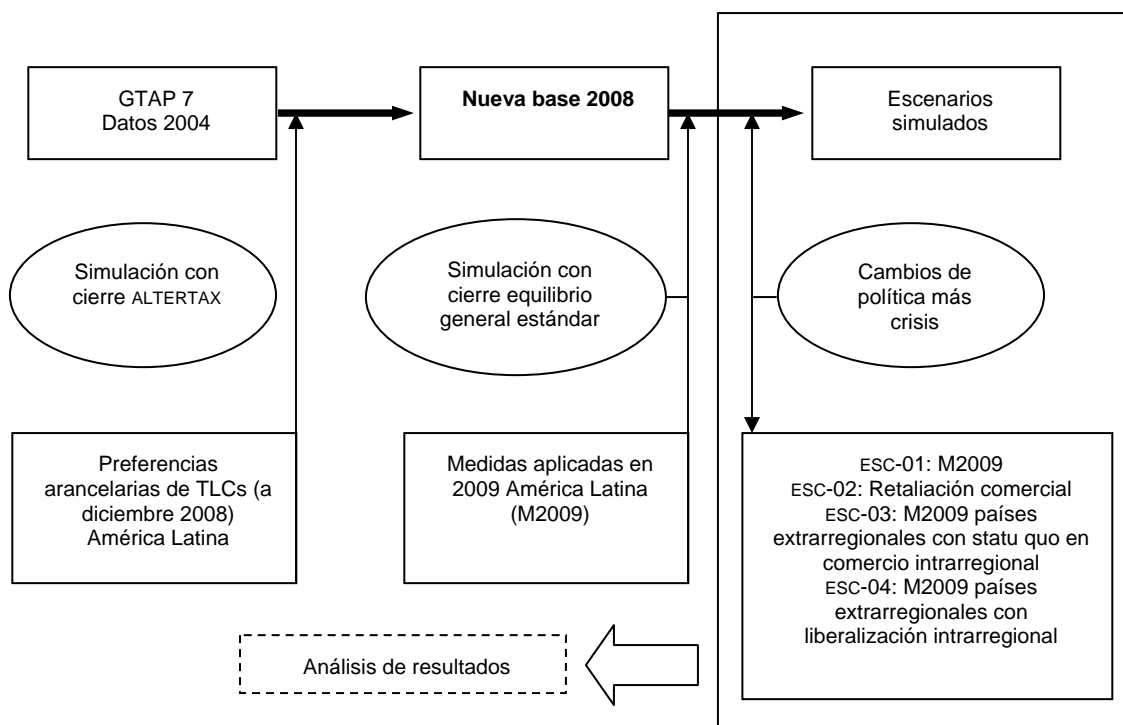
GTAP 7
Datos 2004

Nueva base 2008

Escenarios simulados

Simulación con cierre ALTERTAX

Simulación con cierre equilibrio general estándar

Cambios de política más crisis

Preferencias arancelarias de TLCs (a diciembre 2008) América Latina

Medidas aplicadas en 2009 América Latina (M2009)

ESC-01: M2009
ESC-02: Retaliación comercial
ESC-03: M2009 países extrarregionales con statu quo en comercio intrarregional
ESC-04: M2009 países extrarregionales con liberalización intrarregional

Análisis de resultados